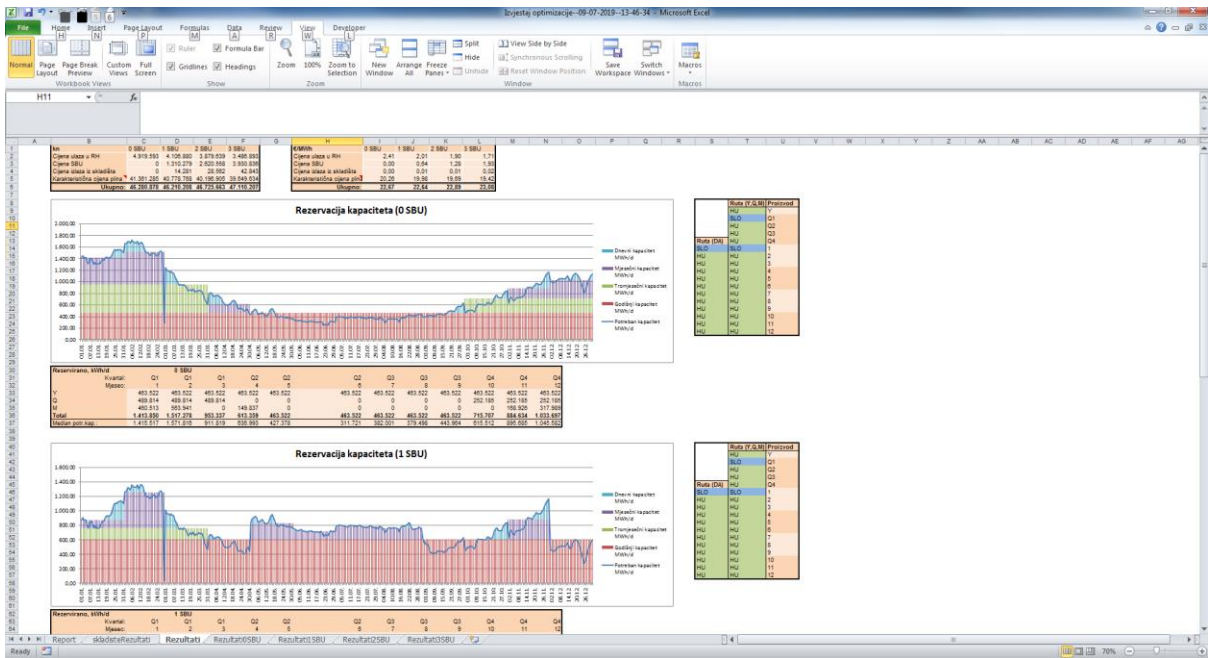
Izvjestaj optimizacije--09-07-2019--13-46-34 - Microsoft Excel

File Home Insert Page Layout Formulas Data Review View Developer

Normal Page Layout Page Break Preview Custom Views Full Screen
Workbook Views
Ruler Formula Bar Gridlines Headings
Show
Zoom 100% Zoom to Selection
Zoom
New Window Arrange All Freeze Panes Split Hide Unhide View Side by Side Synchronous Scrolling Reset Window Position Save Workspace Switch Windows
Window
Macros
Macros

H11 $f_x$

| kn | 0 SBU | 1 SBU | 2 SBU | 3 SBU |
|---|---|---|---|---|
| Cijena ulaza u RH | 4.919.593 | 4.106.880 | 3.879.639 | 3.486.880 |
| Cijena SBU | 0 | 1.310.279 | 2.620.558 | 3.930.836 |
| Cijena izlaza iz skladišta | 0 | 14.281 | 28.562 | 42.843 |
| Karakteristična cijena plina | 41.361.285 | 40.778.768 | 40.196.905 | 39.649.634 |
| Ukupno: | 46.280.878 | 46.210.208 | 46.725.663 | 47.110.207 |

| €/MWh | 0 SBU | 1 SBU | 2 SBU | 3 SBU |
|---|---|---|---|---|
| Cijena ulaza u RH | 2,41 | 2,01 | 1,90 | 1,71 |
| Cijena SBU | 0,00 | 0,64 | 1,28 | 1,93 |
| Cijena izlaza iz skladišta | 0,00 | 0,01 | 0,01 | 0,02 |
| Karakteristična cijena plina | 20,26 | 19,98 | 19,69 | 19,42 |
| Ukupno: | 22,67 | 22,64 | 22,89 | 23,08 |

Rezervacija kapaciteta (0 SBU)

2.000,00 1.800,00 1.600,00 1.400,00 1.200,00 1.000,00 800,00 600,00 400,00 200,00 0,00

Dnevni kapacitet MWh/d
Mjesečni kapacitet MWh/d
Tromjesečni kapacitet MWh/d
Godišnji kapacitet MWh/d
Potreban kapacitet MWh/d

| | Ruta (Y,Q,M) | Proizvod |
|---|---|---|
| | HU | Y |
| | SLO | Q1 |
| | HU | Q2 |
| | HU | Q3 |
| Ruta (DA) | HU | Q4 |
| SLO | SLO | 1 |
| HU | HU | 2 |
| HU | HU | 3 |
| HU | HU | 4 |
| HU | HU | 5 |
| HU | HU | 6 |
| HU | HU | 7 |
| HU | HU | 8 |
| HU | HU | 9 |
| HU | HU | 10 |
| HU | HU | 11 |
| HU | HU | 12 |

| Rezervirano, kWh/d | 0 SBU | | | | | | | | | | | |
|---|---|---|---|---|---|---|---|---|---|---|---|---|
| Kvartal: | Q1 | Q1 | Q1 | Q2 | Q2 | Q2 | Q3 | Q3 | Q3 | Q4 | Q4 | Q4 |
| Mjesec: | 1 | 2 | 3 | 4 | 5 | 6 | 7 | 8 | 9 | 10 | 11 | 12 |
| Y | 463.522 | 463.522 | 463.522 | 463.522 | 463.522 | 463.522 | 463.522 | 463.522 | 463.522 | 463.522 | 463.522 | 463.522 |
| Q | 489.814 | 489.814 | 489.814 | 0 | 0 | 0 | 0 | 0 | 0 | 252.185 | 252.185 | 252.185 |
| M | 460.513 | 563.941 | 0 | 149.837 | 0 | 0 | 0 | 0 | 0 | 0 | 168.926 | 317.989 |
| Total | 1.413.850 | 1.517.278 | 953.337 | 613.359 | 463.522 | 463.522 | 463.522 | 463.522 | 463.522 | 715.707 | 884.634 | 1.033.697 |
| Medijan potr.kap. | 1.416.517 | 1.571.818 | 911.819 | 636.993 | 427.378 | 311.721 | 382.001 | 379.496 | 443.864 | 615.512 | 895.695 | 1.046.562 |

Rezervacija kapaciteta (1 SBU)

1.600,00 1.400,00 1.200,00 1.000,00 800,00 600,00 400,00 200,00 0,00

Dnevni kapacitet MWh/d
Mjesečni kapacitet MWh/d
Tromjesečni kapacitet MWh/d
Godišnji kapacitet MWh/d
Potreban kapacitet MWh/d

| | Ruta (Y,Q,M) | Proizvod |
|---|---|---|
| | HU | Y |
| | SLO | Q1 |
| | HU | Q2 |
| | HU | Q3 |
| Ruta (DA) | HU | Q4 |
| SLO | SLO | 1 |
| HU | HU | 2 |
| HU | HU | 3 |
| HU | HU | 4 |
| HU | HU | 5 |
| HU | HU | 6 |
| HU | HU | 7 |
| HU | HU | 8 |
| HU | HU | 9 |
| HU | HU | 10 |
| HU | HU | 11 |
| HU | HU | 12 |

| Rezervirano, kWh/d | 1 SBU | | | | | | | | | | | |
|---|---|---|---|---|---|---|---|---|---|---|---|---|
| Kvartal: | Q1 | Q1 | Q1 | Q2 | Q2 | Q2 | Q3 | Q3 | Q3 | Q4 | Q4 | Q4 |
| Mjesec: | 1 | 2 | 3 | 4 | 5 | 6 | 7 | 8 | 9 | 10 | 11 | 12 |

Report skladisteRezultati Rezultati Rezultati0SBU Rezultati1SBU Rezultati2SBU Rezultati3SBU

Ready 70%